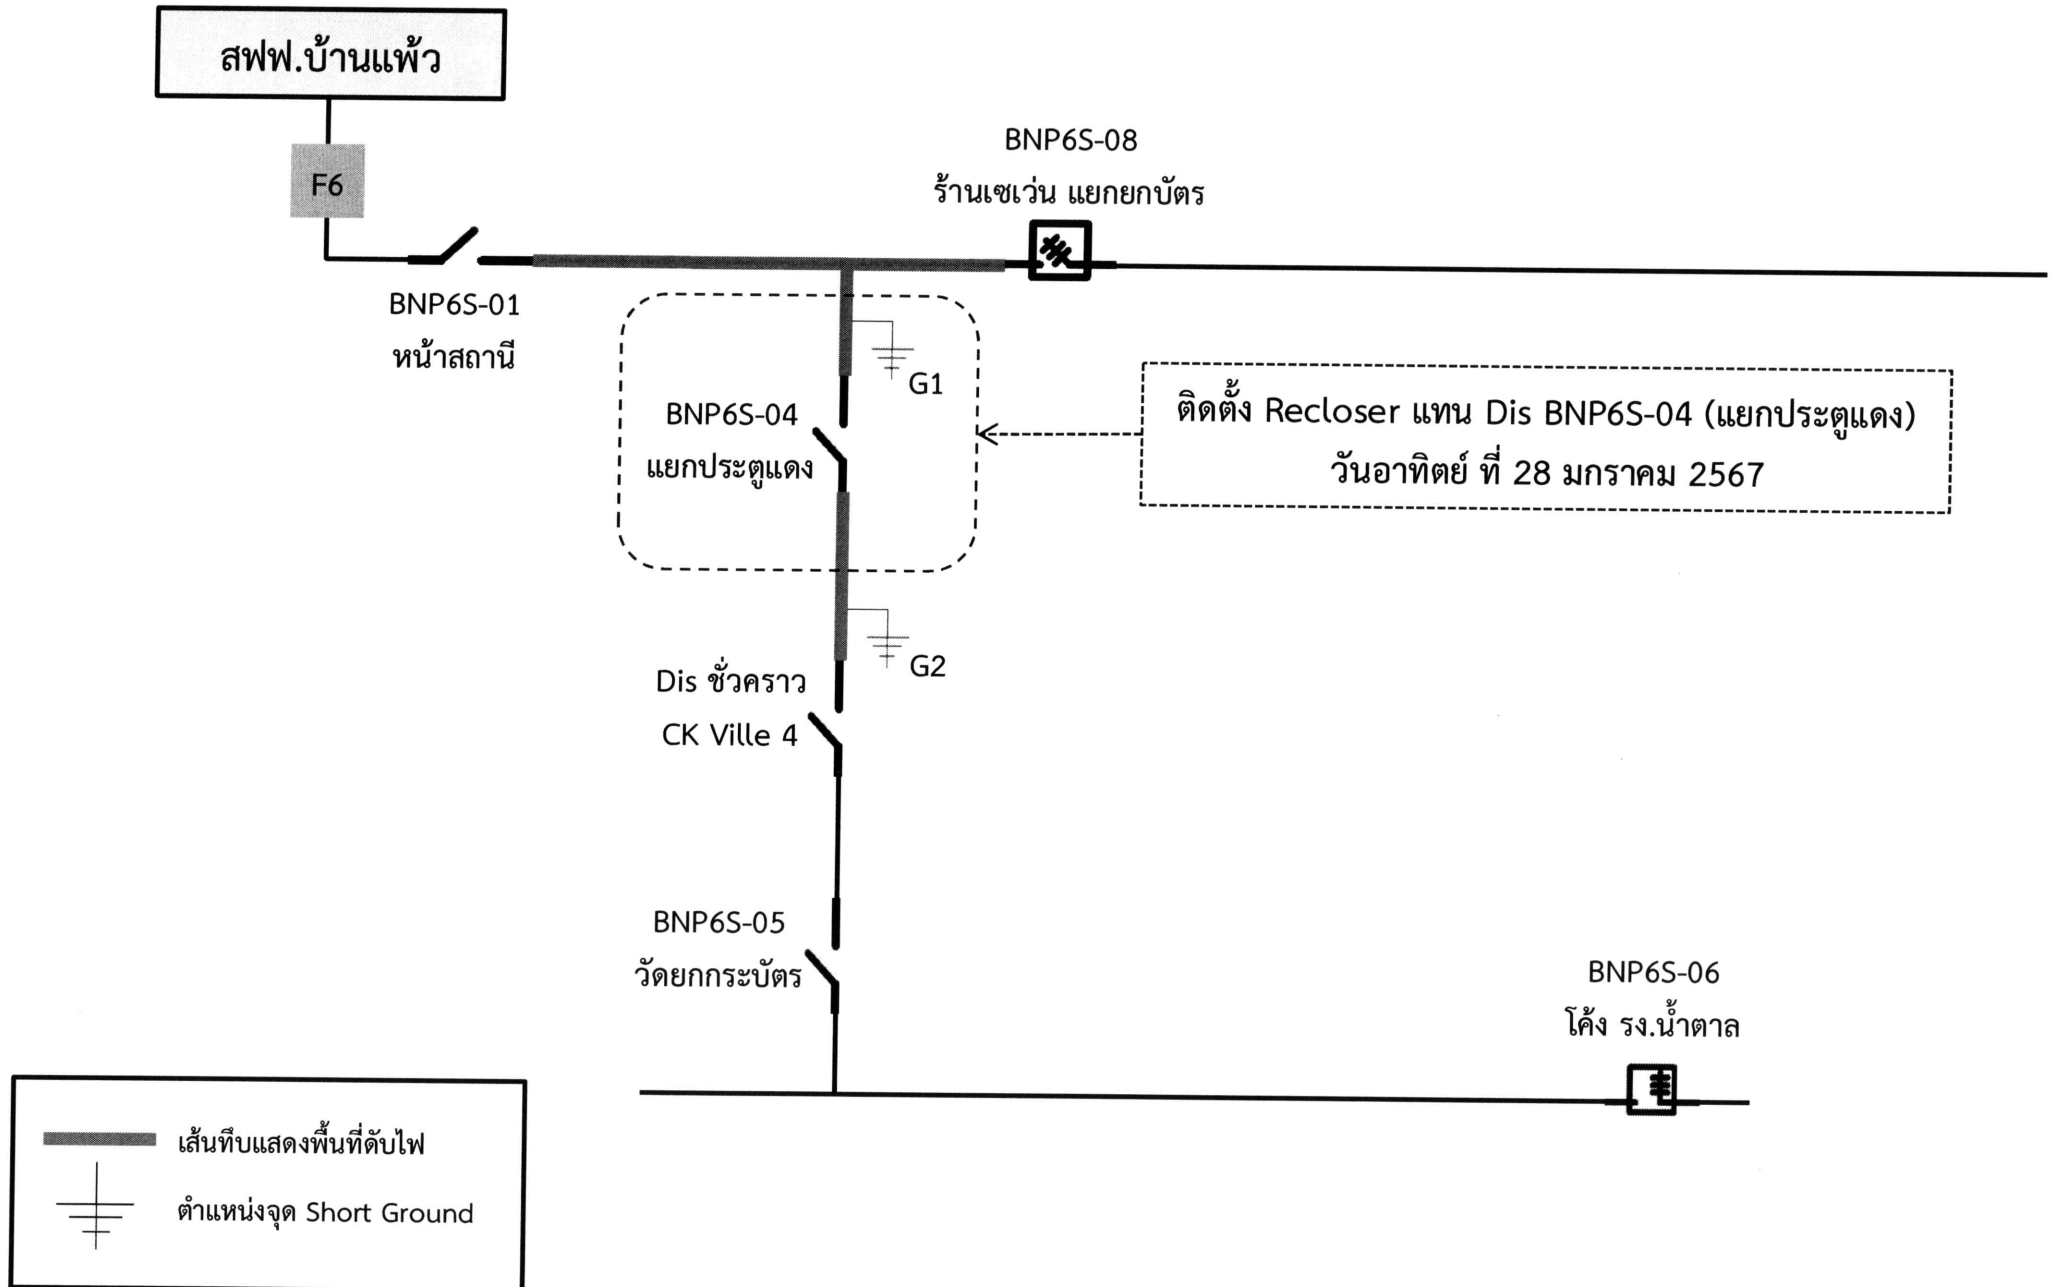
สฟฟ.บ้านแพ้ว

F6

BNP6S-08
ร้านเซเว่น แยกยกบัตร

BNP6S-01
หน้าสถานี

G1

BNP6S-04
แยกประตูแดง

ติดตั้ง Recloser แทน Dis BNP6S-04 (แยกประตูแดง)
วันอาทิตย์ ที่ 28 มกราคม 2567

G2

Dis ชั่วคราว
CK Ville 4

BNP6S-05
วัดยกกระบัตร

BNP6S-06
โค้ง รง.น้ำตาล

เส้นทึบแสดงพื้นที่ดับไฟ

ตำแหน่งจุด Short Ground